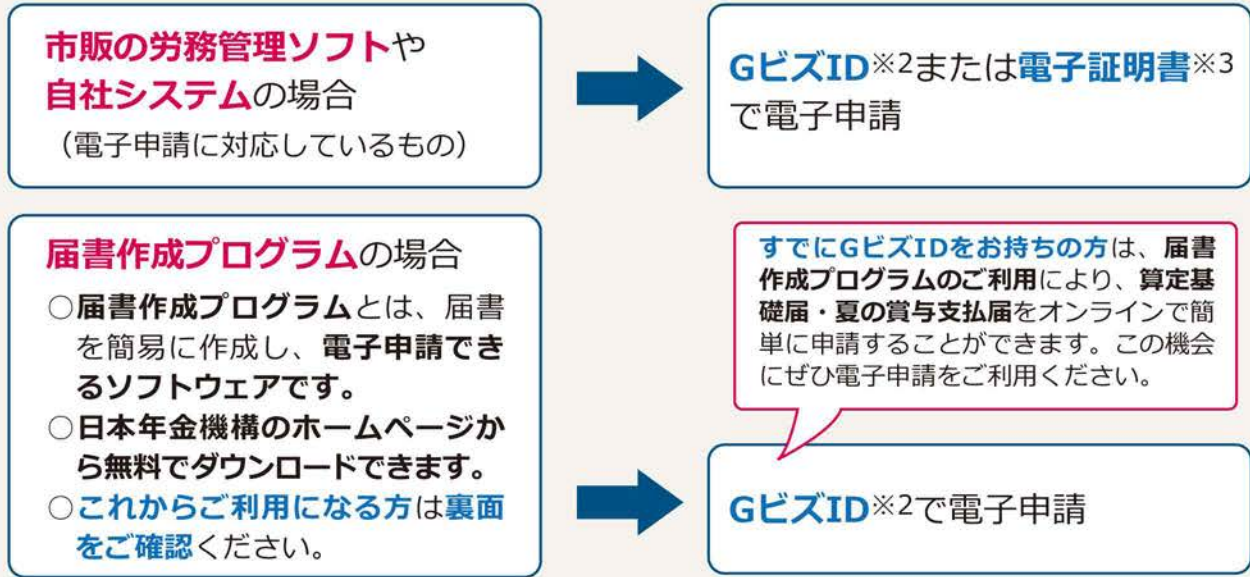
市販の労務管理ソフトや自社システムの場合
（電子申請に対応しているもの）

GビズID※2または電子証明書※3で電子申請

届書作成プログラムの場合
○届書作成プログラムとは、届書を簡易に作成し、電子申請できるソフトウェアです。
○日本年金機構のホームページから無料でダウンロードできます。
○これからご利用になる方は裏面をご確認ください。

すでにGビズIDをお持ちの方は、届書作成プログラムのご利用により、算定基礎届・夏の賞与支払届をオンラインで簡単に申請することができます。この機会にぜひ電子申請をご利用ください。

GビズID※2で電子申請